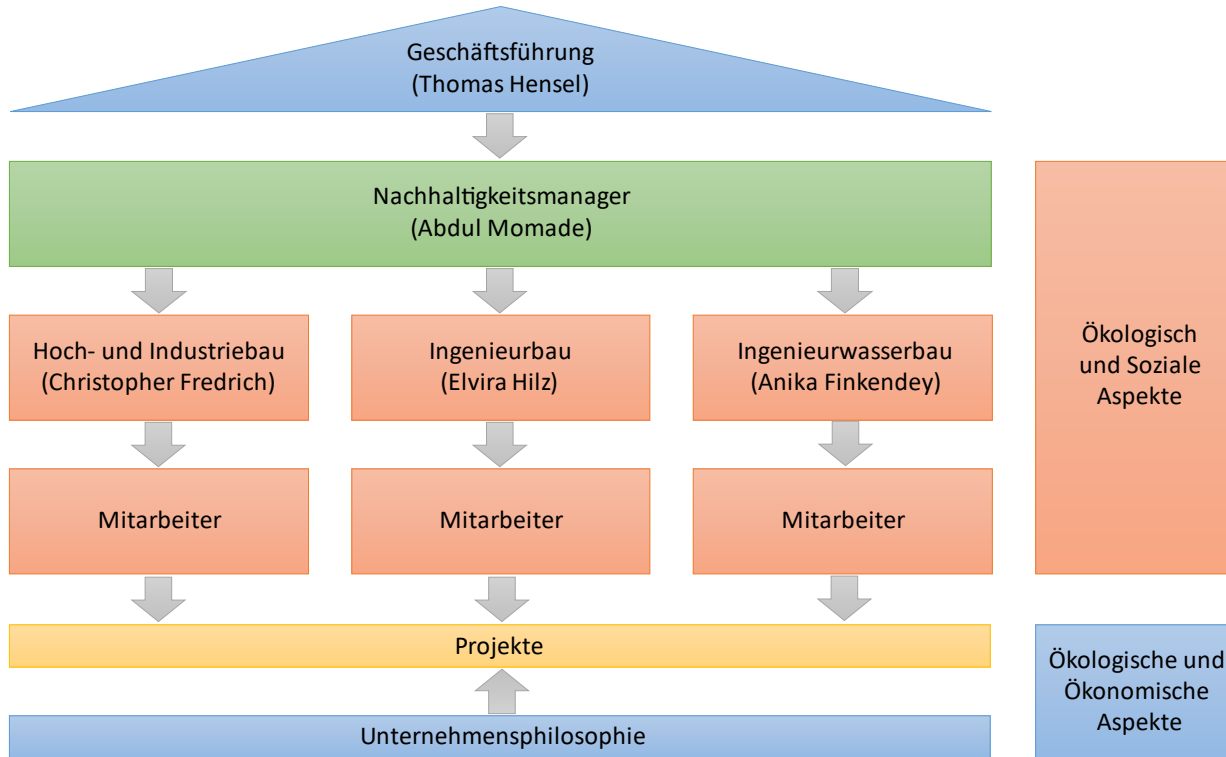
Geschäftsführung
(Thomas Hensel)

Nachhaltigkeitsmanager
(Abdul Momade)

Hoch- und Industriebau
(Christopher Fredrich)

Ingenieurbau
(Elvira Hilz)

Ingenieurwasserbau
(Anika Finkendey)

Mitarbeiter

Mitarbeiter

Mitarbeiter

Projekte

Unternehmensphilosophie

Ökologisch und Soziale Aspekte

Ökologische und Ökonomische Aspekte